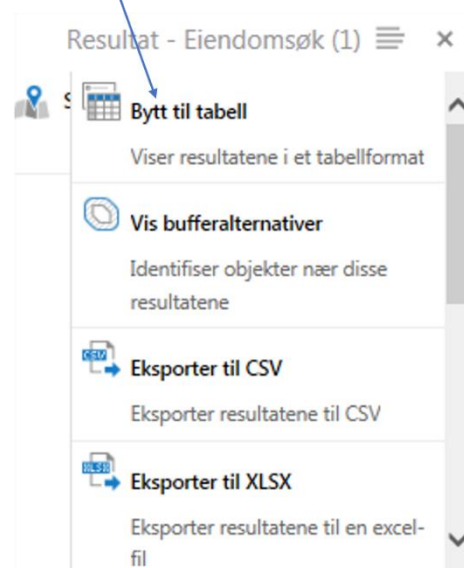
Resultat - Eiendomsøk (1)

Bytt til tabell

Viser resultatene i et tabellformat

Vis bufferalternativer

Identifiser objekter nær disse resultatene

CSV

Eksporter til CSV

Eksporter resultatene til CSV

XLSX

Eksporter til XLSX

Eksporter resultatene til en excelfil